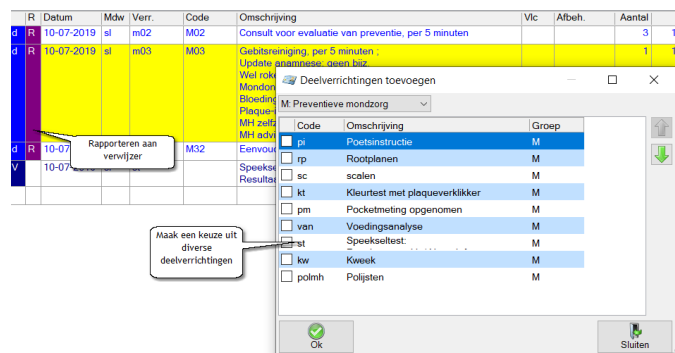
| | R | Datum | Mdw | Verr. | Code | Omschrijving | Vlc | Afbeh. | Aantal | |
|---|---|---|---|---|---|---|---|---|---|---|
| d | R | 10-07-2019 | sl | m02 | M02 | Consult voor evaluatie van preventie, per 5 minuten | | | 3 | 1 |
| d | R | 10-07-2019 | sl | m03 | M03 | Gebitsreiniging, per 5 minuten ; Update anamnese: geen bijz. Wel roke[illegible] Mondon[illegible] Bloeding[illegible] Plaque-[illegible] MH zelfz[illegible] MH advi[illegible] | | | 1 | 1 |
| d | R | 10-07 | | | M32 | Eenvoud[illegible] | | | | |
| V | | 10-07-2019 | | | | Speeks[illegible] Resulta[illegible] | | | | |

Rapporteren aan verwijzer

Maak een keuze uit diverse deelverrichtingen

Deelverrichtingen toevoegen

M: Preventieve mondzorg

| | Code | Omschrijving | Groep |
|---|---|---|---|
| ☐ | pi | Poetsinstructie | M |
| ☐ | rp | Rootplanen | M |
| ☐ | sc | scalen | M |
| ☐ | kt | Kleurtest met plaqueverklikker | M |
| ☐ | pm | Pocketmeting opgenomen | M |
| ☐ | van | Voedingsanalyse | M |
| ☐ | st | Speekseltest: | M |
| ☐ | kw | Kweek | M |
| ☐ | polmh | Polijsten | M |

Ok

Sluiten